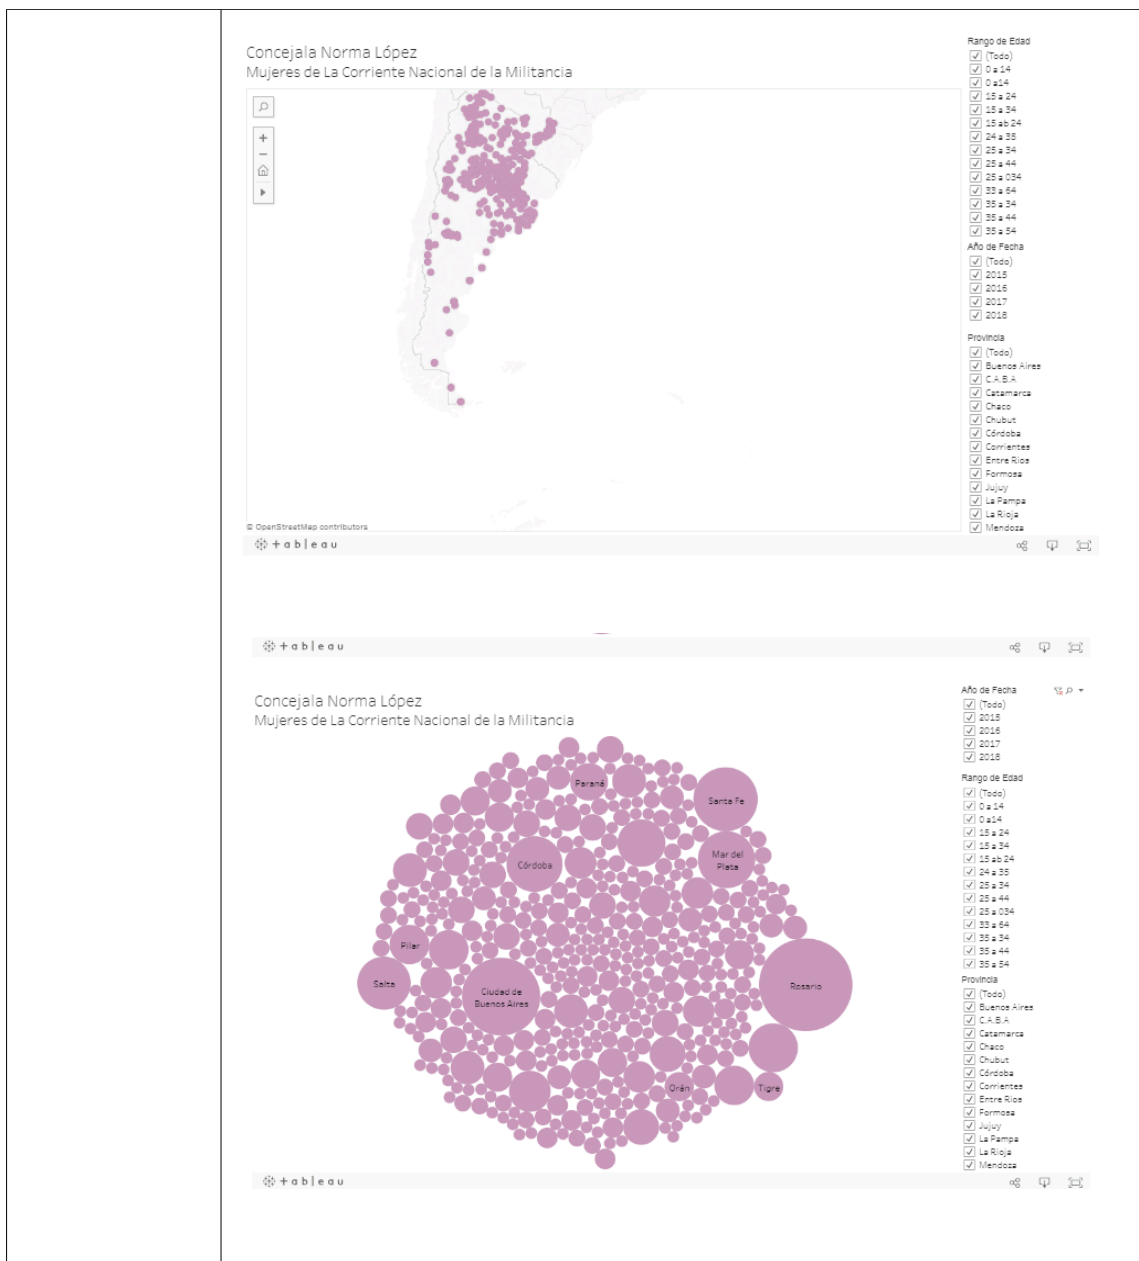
Concejala Norma López
Mujeres de La Corriente Nacional de la Militancia

Rango de Edad
(Todo)
0 a 14
0 a14
15 a 24
15 a 34
15 ab 24
24 a 35
25 a 34
25 a 44
25 a 034
33 a 64
35 a 34
35 a 44
35 a 54

Año de Fecha
(Todo)
2015
2016
2017
2018

Provincia
(Todo)
Buenos Aires
C.A.B.A
Catamarca
Chaco
Chubut
Córdoba
Corrientes
Entre Ríos
Formosa
Jujuy
La Pampa
La Rioja
Mendoza

© OpenStreetMap contributors

+ a b | e a u

+ a b | e a u

Concejala Norma López
Mujeres de La Corriente Nacional de la Militancia

Año de Fecha
(Todo)
2015
2016
2017
2018

Rango de Edad
(Todo)
0 a 14
0 a14
15 a 24
15 a 34
15 ab 24
24 a 35
25 a 34
25 a 44
25 a 034
33 a 64
35 a 34
35 a 44
35 a 54

Provincia
(Todo)
Buenos Aires
C.A.B.A
Catamarca
Chaco
Chubut
Córdoba
Corrientes
Entre Ríos
Formosa
Jujuy
La Pampa
La Rioja
Mendoza

Paraná
Santa Fe
Córdoba
Mar del Plata
Pilar
Salta
Ciudad de Buenos Aires
Rosario
Orán
Tigre

+ a b | e a u